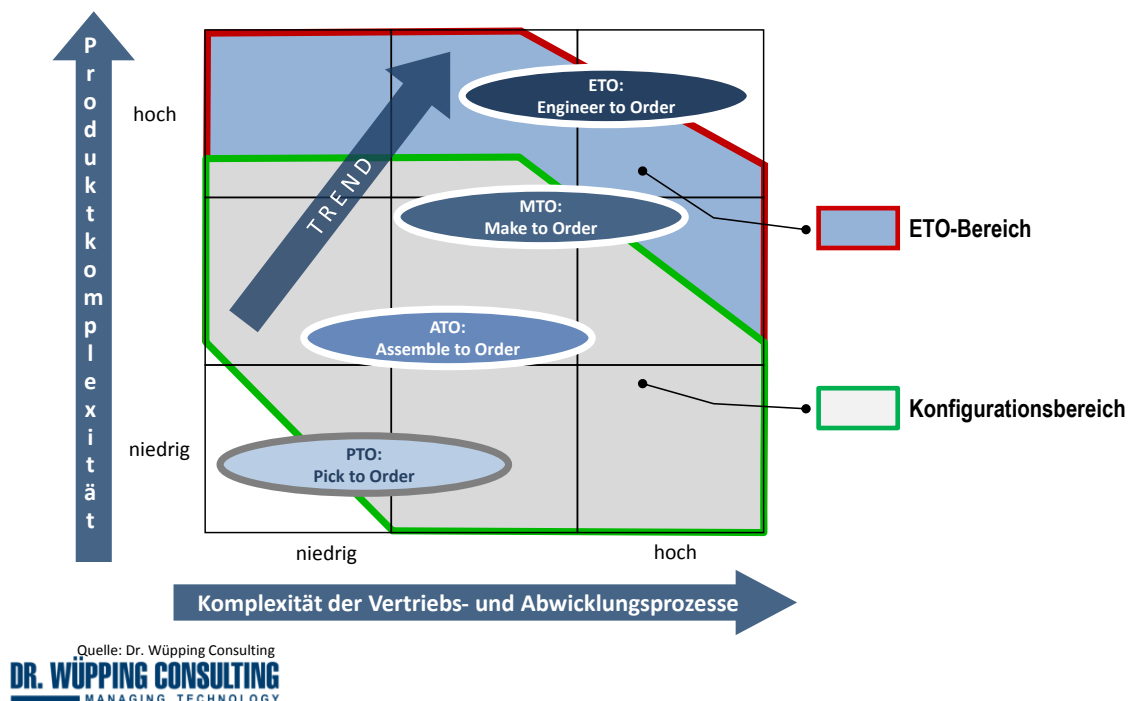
Produktkomplexität

hoch

niedrig

TREND

ETO:
Engineer to Order

MTO:
Make to Order

ATO:
Assemble to Order

PTO:
Pick to Order

ETO-Bereich

Konfigurationsbereich

niedrig

hoch

Komplexität der Vertriebs- und Abwicklungsprozesse

Quelle: Dr. Wüpping Consulting

DR. WÜPPING CONSULTING
MANAGING TECHNOLOGY